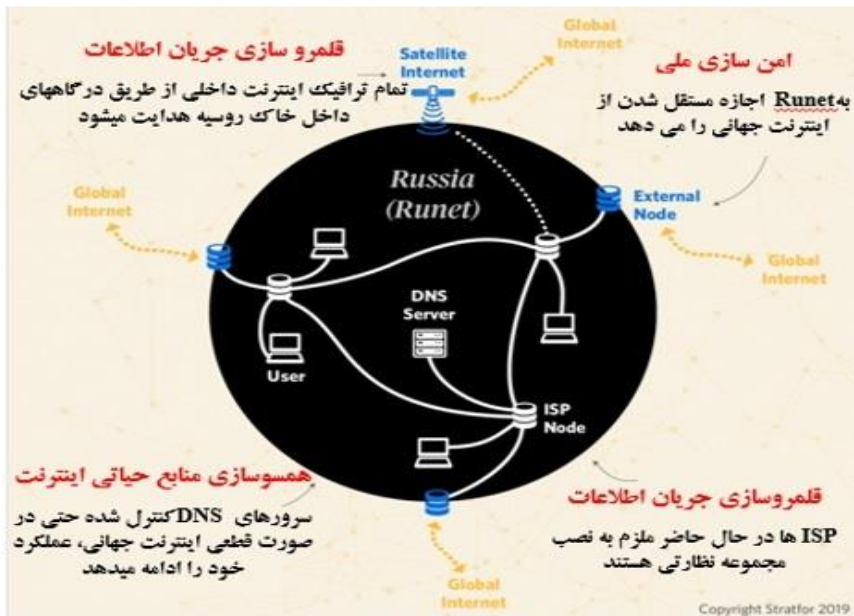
قلمرو سازی جریان اطلاعات
تمام ترافیک اینترنت داخلی از طریق درگاههای داخل خاک روسیه هدایت میشود

Satellite Internet

Global Internet

امن سازی ملی
بهRunet اجازه مستقل شدن از اینترنت جهانی را می دهد

Global Internet

Russia (Runet)

External Node

Global Internet

DNS Server

User

ISP Node

همسوسازی منابع حیاتی اینترنت
سرورهای DNSکنترل شده حتی در صورت قطعی اینترنت جهانی، عملکرد خود را ادامه میدهد

قلمروسازی جریان اطلاعات
ISP ها در حال حاضر ملزم به نصب مجموعه نظارتی هستند

Global Internet

Copyright Stratfor 2019